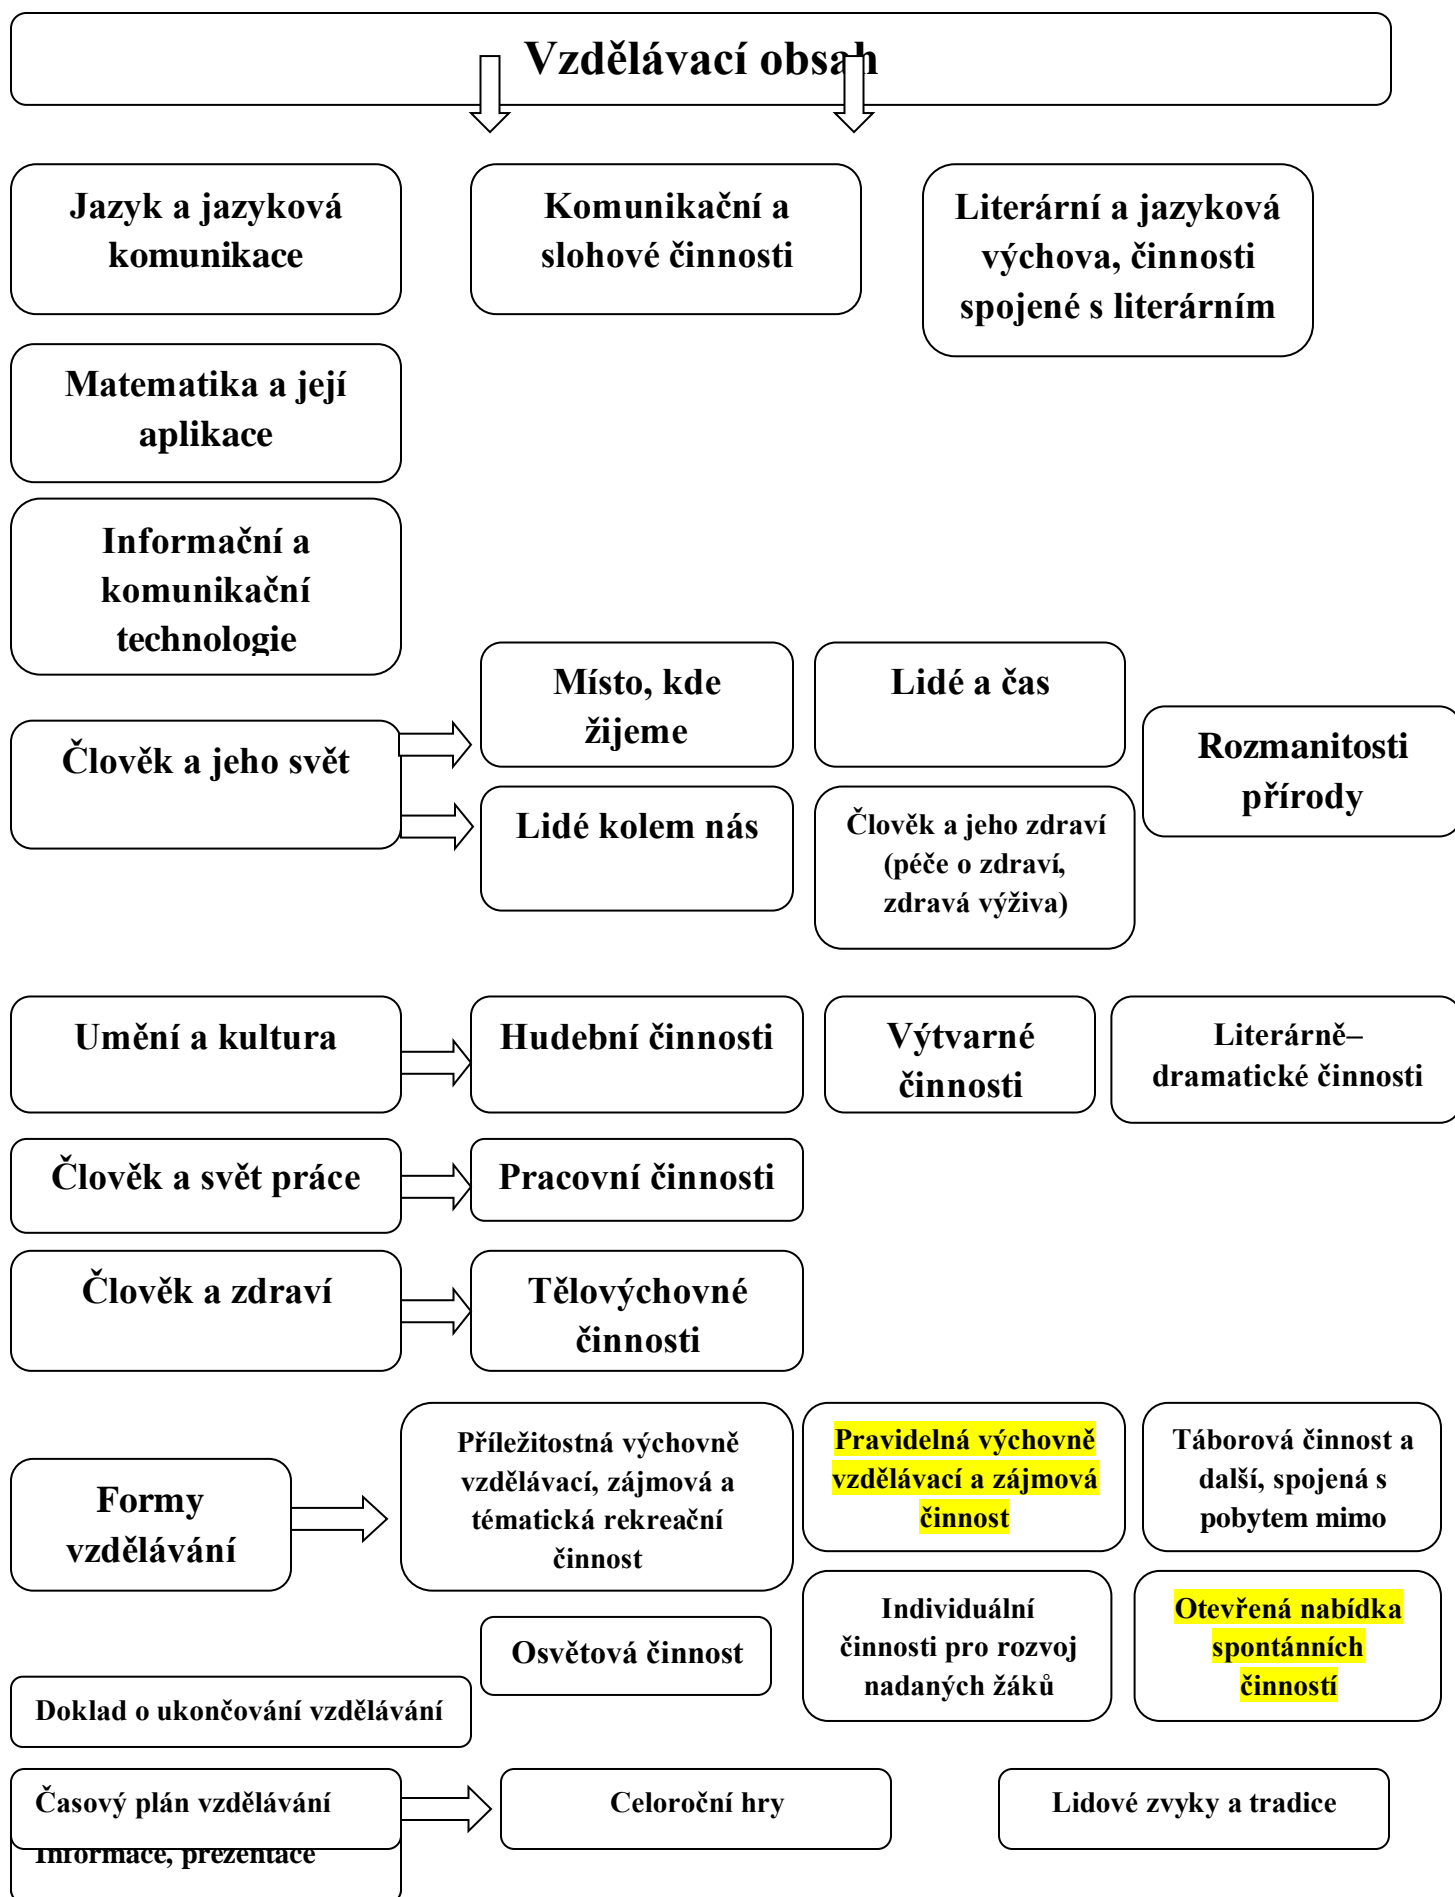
Vzdělávací obsah

Jazyk a jazyková komunikace

Komunikační a slohové činnosti

Literární a jazyková výchova, činnosti spojené s literárním

Matematika a její aplikace

Informační a komunikační technologie

Člověk a jeho svět

Místo, kde žijeme

Lidé a čas

Rozmanitosti přírody

Lidé kolem nás

Člověk a jeho zdraví (péče o zdraví, zdravá výživa)

Umění a kultura

Hudební činnosti

Výtvarné činnosti

Literárně–dramatické činnosti

Člověk a svět práce

Pracovní činnosti

Člověk a zdraví

Tělovýchovné činnosti

Formy vzdělávání

Příležitostná výchovně vzdělávací, zájmová a tématická rekreační činnost

Pravidelná výchovně vzdělávací a zájmová činnost

Táborová činnost a další, spojená s pobytem mimo

Osvětová činnost

Individuální činnosti pro rozvoj nadaných žáků

Otevřená nabídka spontánních činností

Doklad o ukončování vzdělávání

Časový plán vzdělávání

Celoroční hry

Lidové zvyky a tradice

Informace, prezentace